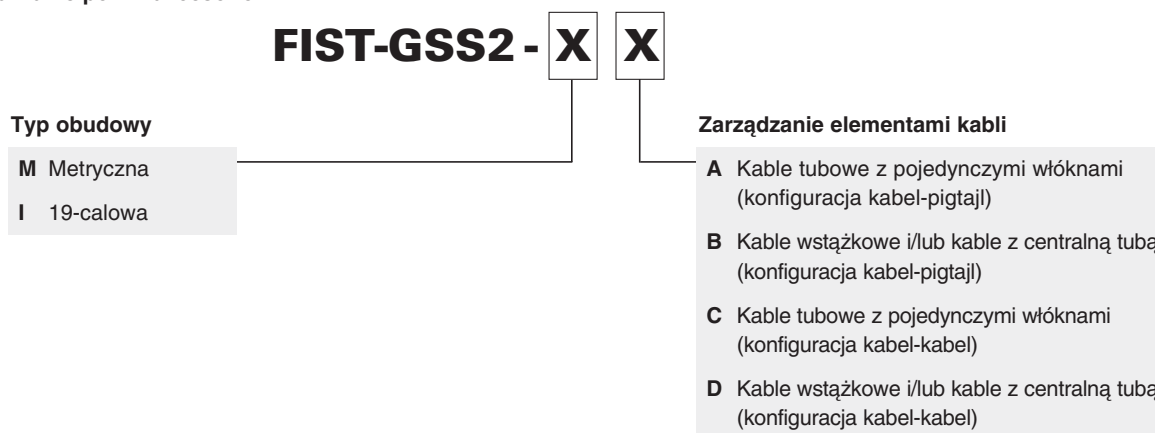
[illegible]

FIST-GSS2 - X X

Typ obudowy

M Metryczna

I 19-calowa

Zarządzanie elementami kabli

A Kable tubowe z pojedynczymi włóknami (konfiguracja kabel-pigtajl)

B Kable wstążkowe i/lub kable z centralną tubą (konfiguracja kabel-pigtajl)

C Kable tubowe z pojedynczymi włóknami (konfiguracja kabel-kabel)

D Kable wstążkowe i/lub kable z centralną tubą (konfiguracja kabel-kabel)